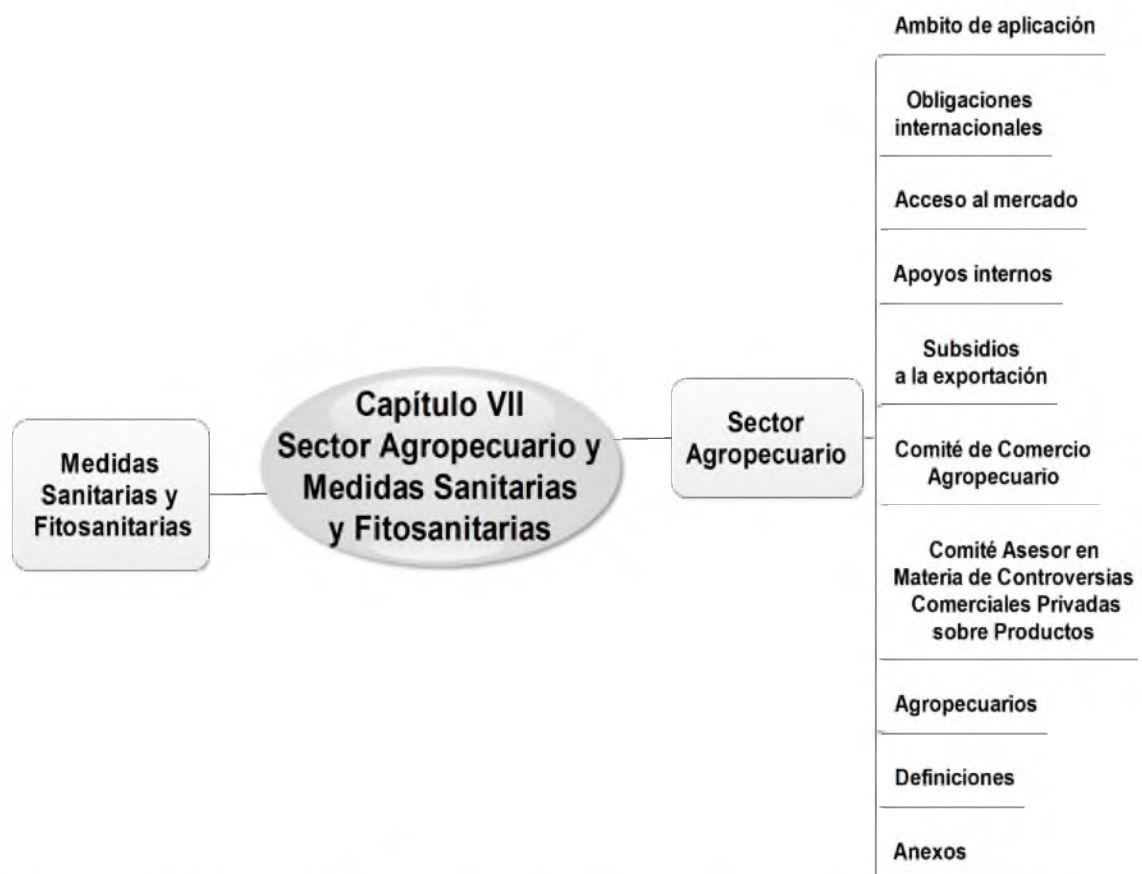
Medidas Sanitarias y Fitosanitarias

Capítulo VII Sector Agropecuario y Medidas Sanitarias y Fitosanitarias

Sector Agropecuario

Ambito de aplicación

Obligaciones internacionales

Acceso al mercado

Apoyos internos

Subsidios a la exportación

Comité de Comercio Agropecuario

Comité Asesor en Materia de Controversias Comerciales Privadas sobre Productos

Agropecuarios

Definiciones

Anexos